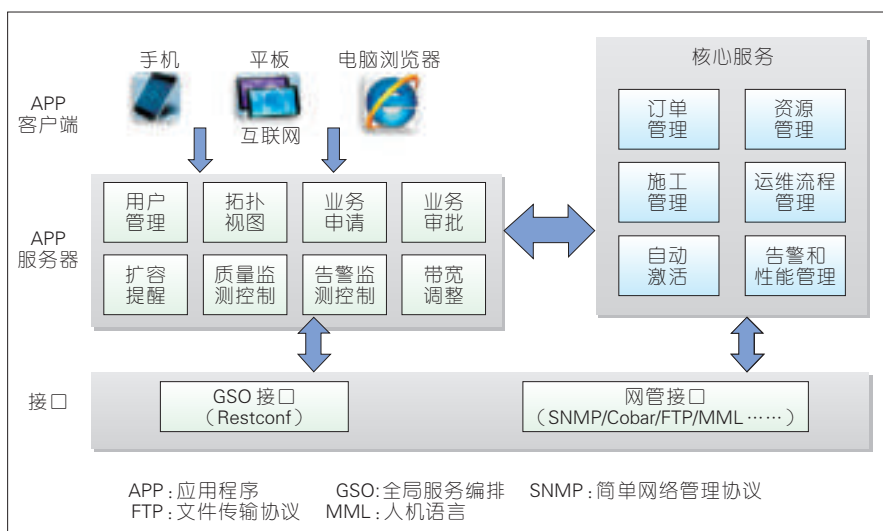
手机
平板
电脑浏览器
APP
客户端
互联网

核心服务
订单管理
资源管理
施工管理
运维流程管理
自动激活
告警和性能管理

APP
服务器
用户管理
拓扑视图
业务申请
业务审批
扩容提醒
质量监测控制
告警监测控制
带宽调整

接口
GSO 接口
（Restconf）
网管接口
（SNMP/Cobar/FTP/MML……）

APP：应用程序　GSO：全局服务编排　SNMP：简单网络管理协议
FTP：文件传输协议　MML：人机语言